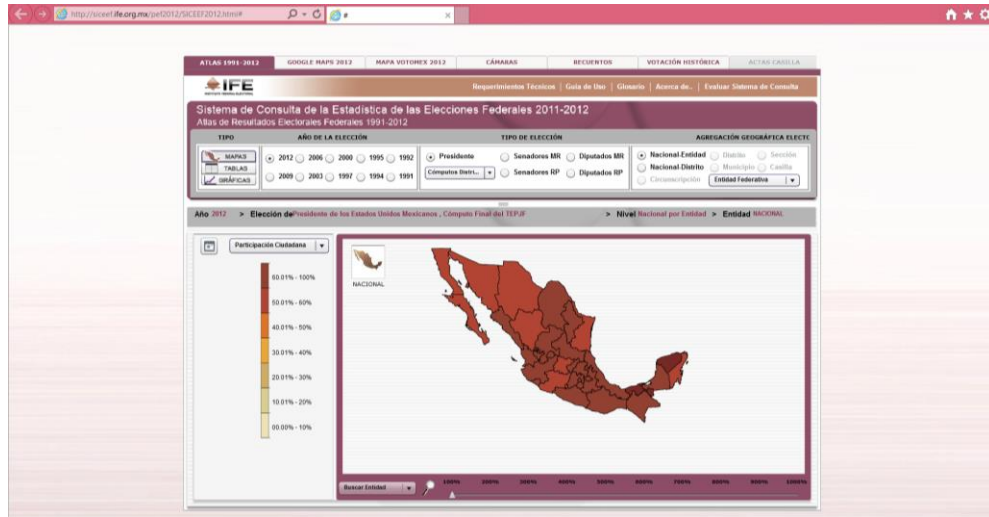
http://siceef.ife.org.mx/pef2012/SICEEF2012.html#

ATLAS 1991-2012 | GOOGLE MAPS 2012 | MAPA VOTOMEX 2012 | CÁMARAS | RECUENTOS | VOTACIÓN HISTÓRICA | ACTAS CASILLA

IFE

Requerimientos Técnicos | Guía de Uso | Glosario | Acerca de.. | Evaluar Sistema de Consulta

Sistema de Consulta de la Estadística de las Elecciones Federales 2011-2012
Atlas de Resultados Electorales Federales 1991-2012

TIPO
MAPAS
TABLAS
GRÁFICAS

AÑO DE LA ELECCIÓN
2012 2006 2000 1995 1992
2009 2003 1997 1994 1991

TIPO DE ELECCIÓN
Presidente
Cómputos Distri...
Senadores MR
Senadores RP
Diputados MR
Diputados RP

AGREGACIÓN GEOGRÁFICA ELECTC
Nacional-Entidad
Nacional-Distrito
Circunscripción
Distrito
Municipio
Sección
Casilla
Entidad Federativa

Año 2012 > Elección de Presidente de los Estados Unidos Mexicanos , Cómputo Final del TEPJF > Nivel Nacional por Entidad > Entidad NACIONAL

Participación Ciudadana

60.01% - 100%
50.01% - 60%
40.01% - 50%
30.01% - 40%
20.01% - 30%
10.01% - 20%
00.00% - 10%

NACIONAL

Buscar Entidad

100% 200% 300% 400% 500% 600% 700% 800% 900% 1000%